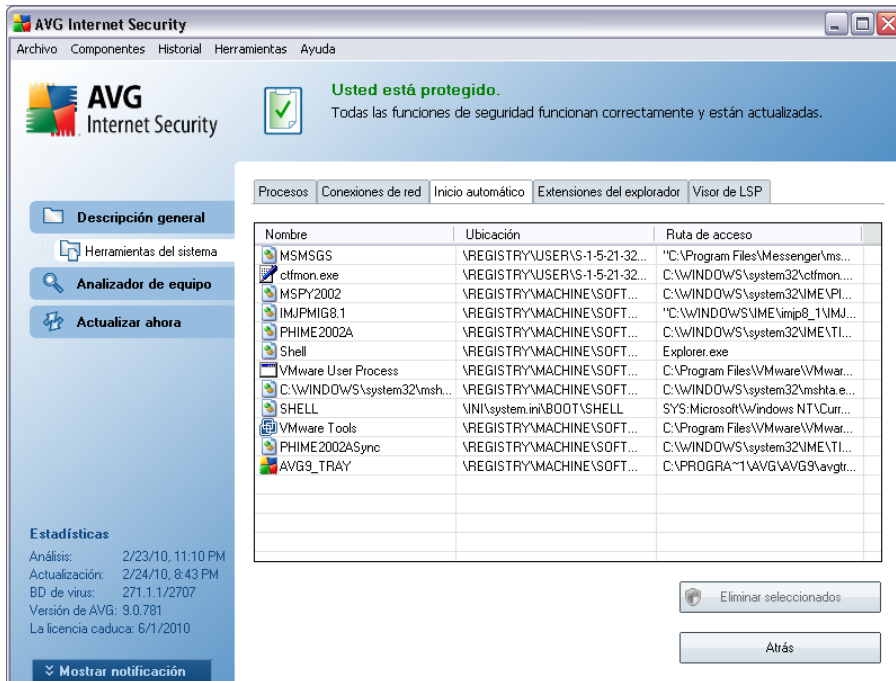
AVG Internet Security

Archivo Componentes Historial Herramientas Ayuda

AVG Internet Security

Usted está protegido.
Todas las funciones de seguridad funcionan correctamente y están actualizadas.

Descripción general
Herramientas del sistema
Analizador de equipo
Actualizar ahora

Procesos | Conexiones de red | Inicio automático | Extensiones del explorador | Visor de LSP

| Nombre | Ubicación | Ruta de acceso |
|---|---|---|
| MSMSGS | \REGISTRY\USER\S-1-5-21-32... | "C:\Program Files\Messenger\ms... |
| ctfmon.exe | \REGISTRY\USER\S-1-5-21-32... | C:\WINDOWS\system32\ctfmon.... |
| MSPY2002 | \REGISTRY\MACHINE\SOFT... | C:\WINDOWS\system32\IME\PI... |
| IMJPMIG8.1 | \REGISTRY\MACHINE\SOFT... | "C:\WINDOWS\IME\imjp8_1\IMJ... |
| PHIME2002A | \REGISTRY\MACHINE\SOFT... | C:\WINDOWS\system32\IME\TI... |
| Shell | \REGISTRY\MACHINE\SOFT... | Explorer.exe |
| VMware User Process | \REGISTRY\MACHINE\SOFT... | C:\Program Files\VMware\VMwar... |
| C:\WINDOWS\system32\msh... | \REGISTRY\MACHINE\SOFT... | C:\WINDOWS\system32\mshta.e... |
| SHELL | \INI\system.ini\BOOT\SHELL | SYS:Microsoft\Windows NT\Curr... |
| VMware Tools | \REGISTRY\MACHINE\SOFT... | C:\Program Files\VMware\VMwar... |
| PHIME2002ASync | \REGISTRY\MACHINE\SOFT... | C:\WINDOWS\system32\IME\TI... |
| AVG9_TRAY | \REGISTRY\MACHINE\SOFT... | C:\PROGRA~1\AVG\AVG9\avgtr... |

Estadísticas
Análisis: 2/23/10, 11:10 PM
Actualización: 2/24/10, 8:43 PM
BD de virus: 271.1.1/2707
Versión de AVG: 9.0.781
La licencia caduca: 6/1/2010

Mostrar notificación

Eliminar seleccionados

Atrás